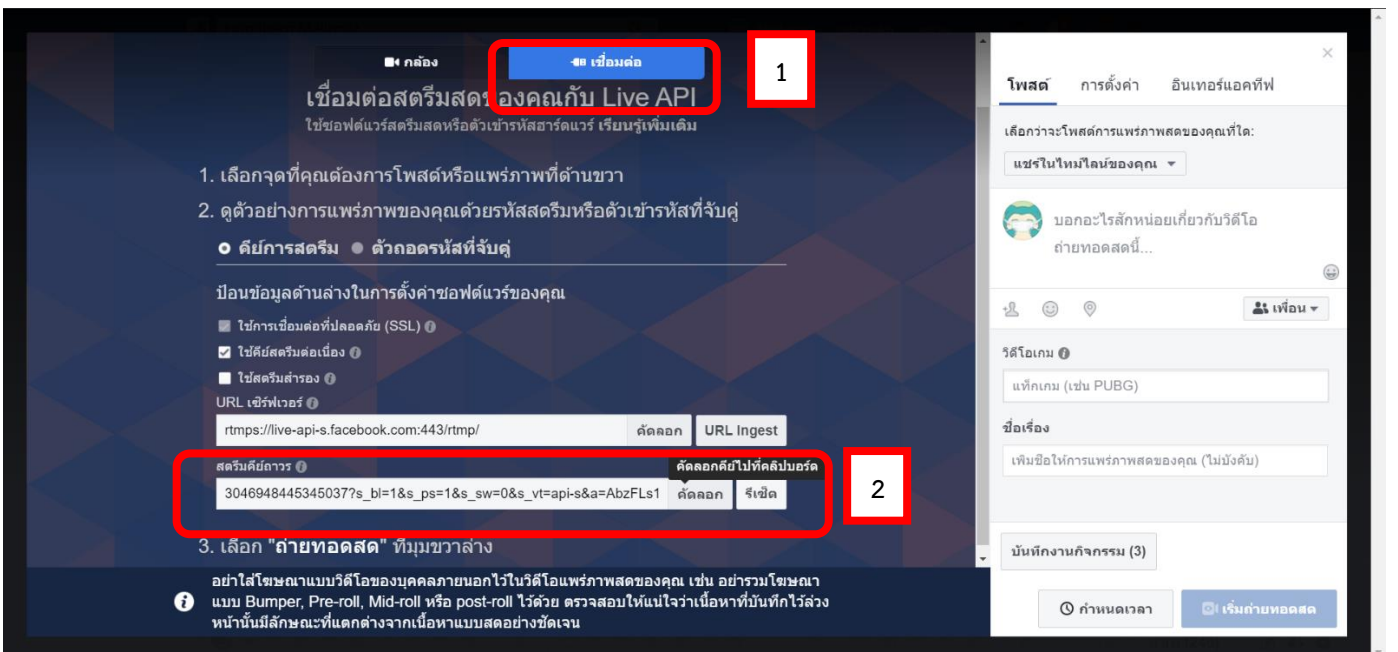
กล้อง

เชื่อมต่อ

1

เชื่อมต่อสตรีมสดของคุณกับ Live API

ใช้ซอฟต์แวร์สตรีมสดหรือตัวเข้ารหัสฮาร์ดแวร์ เรียนรู้เพิ่มเติม

1. เลือกจุดที่คุณต้องการโพสต์หรือแพร่ภาพที่ด้านขวา

2. ดูตัวอย่างการแพร่ภาพของคุณด้วยรหัสสตรีมหรือตัวเข้ารหัสที่จับคู่

คีย์การสตรีม ตัวถอดรหัสที่จับคู่

ป้อนข้อมูลด้านล่างในการตั้งค่าซอฟต์แวร์ของคุณ

ใช้การเชื่อมต่อที่ปลอดภัย (SSL)

ใช้คีย์สตรีมต่อเนื่อง

ใช้สตรีมสำรอง

URL เซิร์ฟเวอร์

rtmps://live-api-s.facebook.com:443/rtmp/ คัดลอก URL Ingest

สตรีมคีย์ถาวร

คัดลอกคีย์ไปที่คลิปบอร์ด

3046948445345037?s_bl=1&s_ps=1&s_sw=0&s_vt=api-s&a=AbzFLs1 คัดลอก รีเซ็ต

2

3. เลือก "ถ่ายทอดสด" ที่มุมขวาล่าง

อย่าใส่โฆษณาแบบวิดีโอของบุคคลภายนอกไว้ในวิดีโอแพร่ภาพสดของคุณ เช่น อย่ารวมโฆษณาแบบ Bumper, Pre-roll, Mid-roll หรือ post-roll ไว้ด้วย ตรวจสอบให้แน่ใจว่าเนื้อหาที่บันทึกไว้ล่วงหน้านั้นมีลักษณะที่แตกต่างจากเนื้อหาแบบสดอย่างชัดเจน

×

โพสต์ การตั้งค่า อินเทอร์แอคทีฟ

เลือกว่าจะโพสต์การแพร่ภาพสดของคุณที่ใด:

แชร์ในไทม์ไลน์ของคุณ

บอกอะไรสักหน่อยเกี่ยวกับวิดีโอถ่ายทอดสดนี้...

เพื่อน

วิดีโอเกม

แท็กเกม (เช่น PUBG)

ชื่อเรื่อง

เพิ่มชื่อให้การแพร่ภาพสดของคุณ (ไม่บังคับ)

บันทึกงานกิจกรรม (3)

กำหนดเวลา

เริ่มถ่ายทอดสด